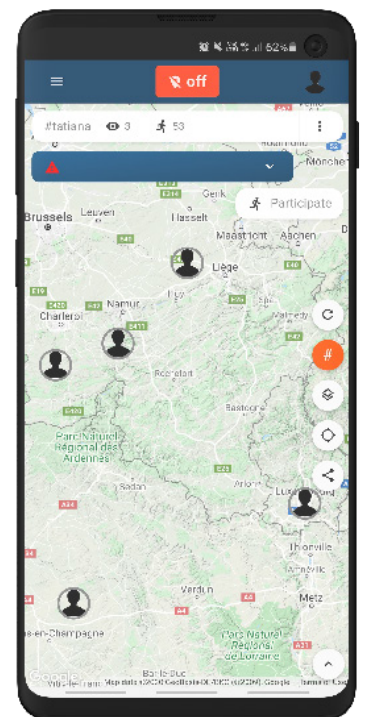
52%

off

#tatiana 3 53

Participate

Venlo
Mönche
Genk
Brussels Leuven Hasselt
Maastricht Aachen
E40
Liège
E19
E420 Namur
Charleroi E411
Rochefort
Malmedy
E25
Bastogne
E420
Parc Naturel Régional des Ardennes
Arlon
Sedan
Luxembourg
A4
Thionville
Verdun
Metz
A4
Parc Naturel Régional de Lorraine
s-en-Champagne
A31
Bar-le-Duc
Google
Map data ©2020 GeoBasis-DE/BKG (©2009), Google Terms of Use